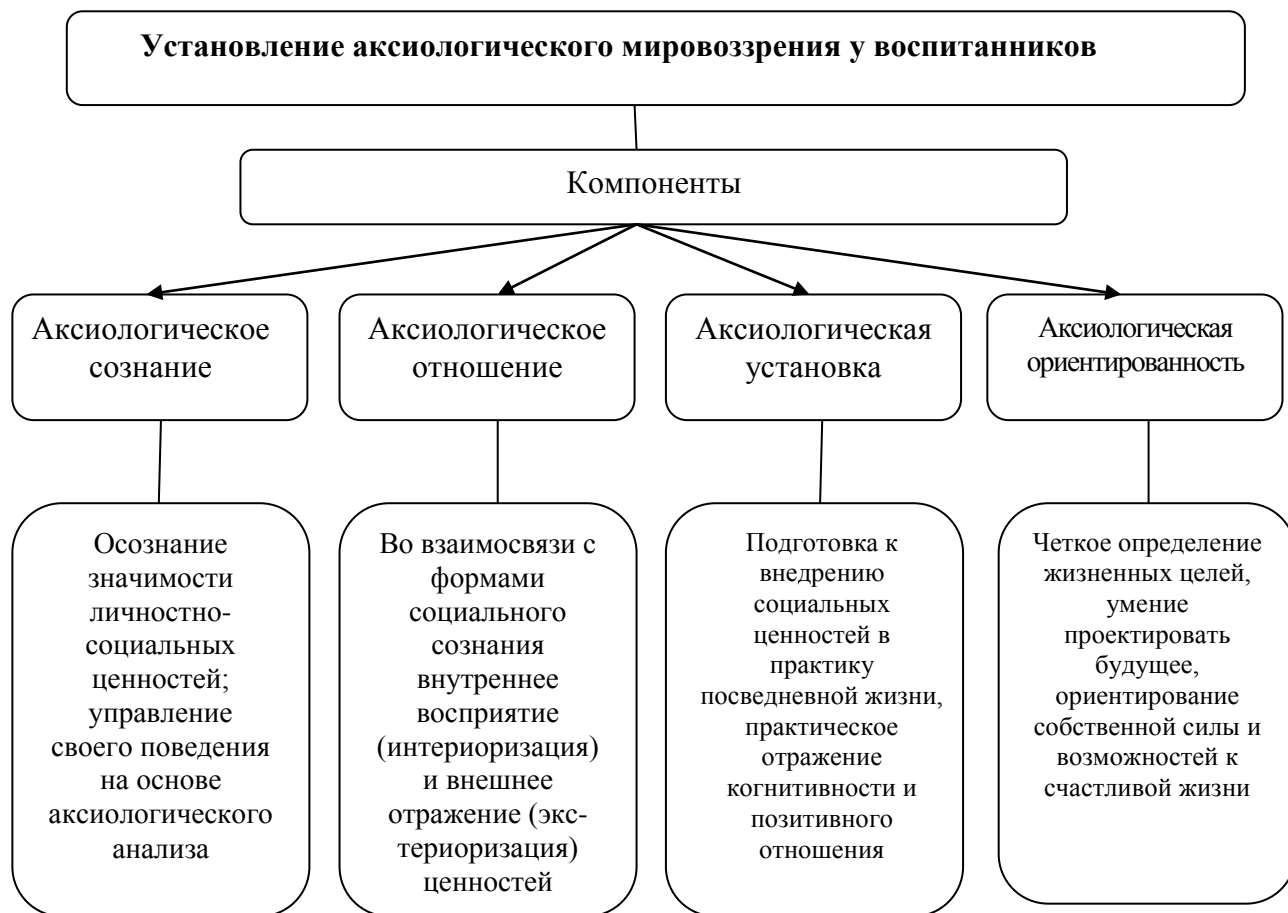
Установление аксиологического мировоззрения у воспитанников

Компоненты

Аксиологическое сознание

Аксиологическое отношение

Аксиологическая установка

Аксиологическая ориентированность

Осознание значимости личностно-социальных ценностей; управление своего поведения на основе аксиологического анализа

Во взаимосвязи с формами социального сознания внутреннее восприятие (интериоризация) и внешнее отражение (экстериоризация) ценностей

Подготовка к внедрению социальных ценностей в практику посведневной жизни, практическое отражение когнитивности и позитивного отношения

Четкое определение жизненных целей, умение проектировать будущее, ориентирование собственной силы и возможностей к счастливой жизни